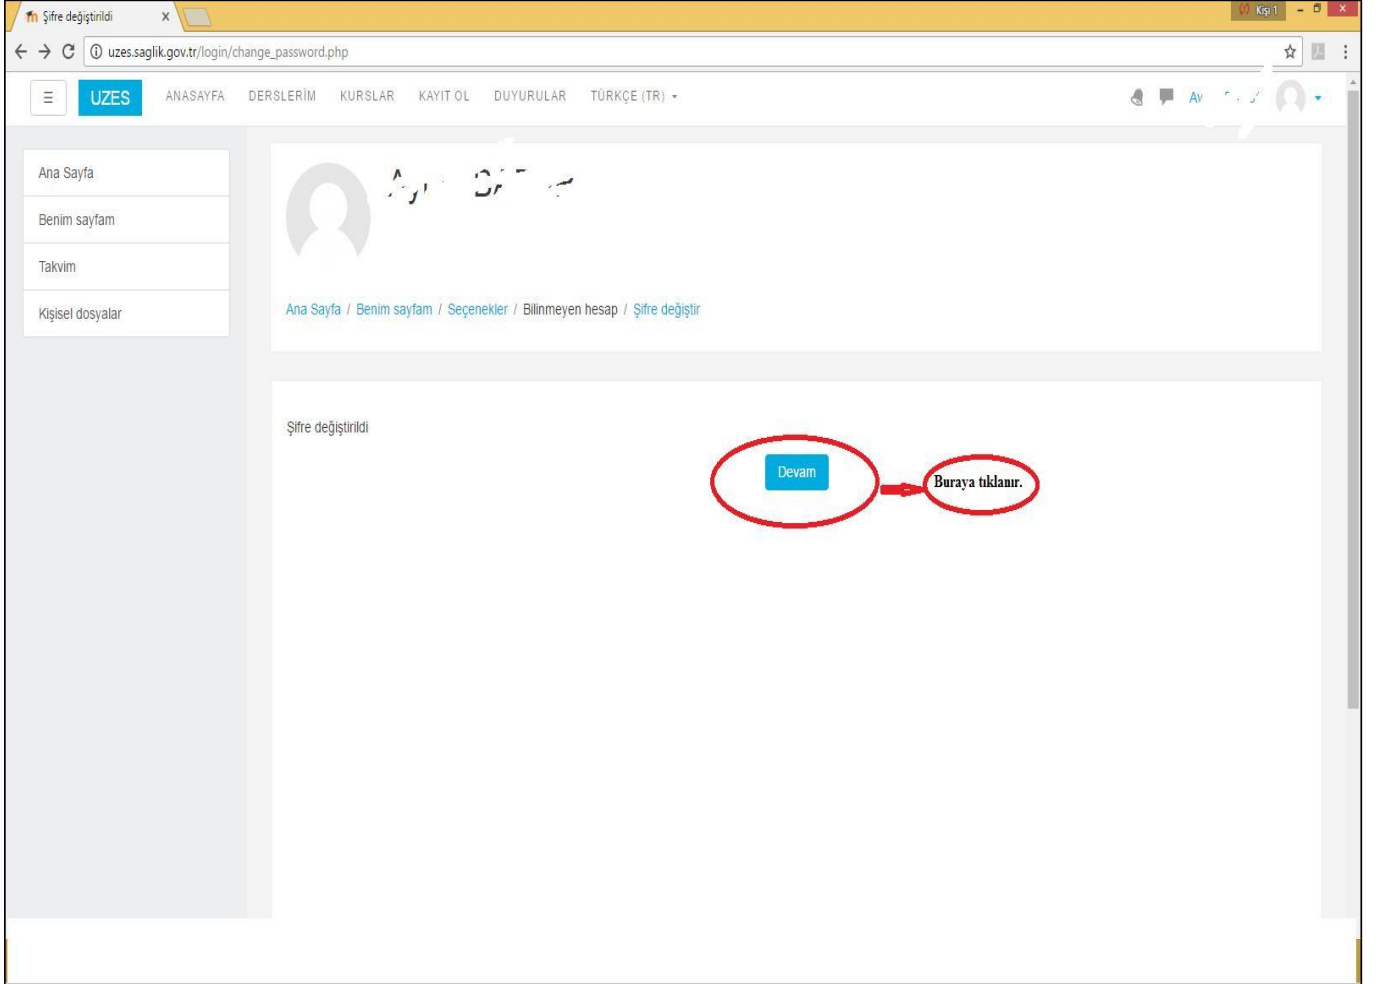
Şifre değiştirildi ×

Kişi 1

uzes.saglik.gov.tr/login/change_password.php

UZES ANASAYFA DERSLERİM KURSLAR KAYIT OL DUYURULAR TÜRKÇE (TR)

Av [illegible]

Ana Sayfa
Benim sayfam
Takvim
Kişisel dosyalar

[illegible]

Ana Sayfa / Benim sayfam / Seçenekler / Bilinmeyen hesap / Şifre değiştir

Şifre değiştirildi

Devam

Buraya tıklanır.